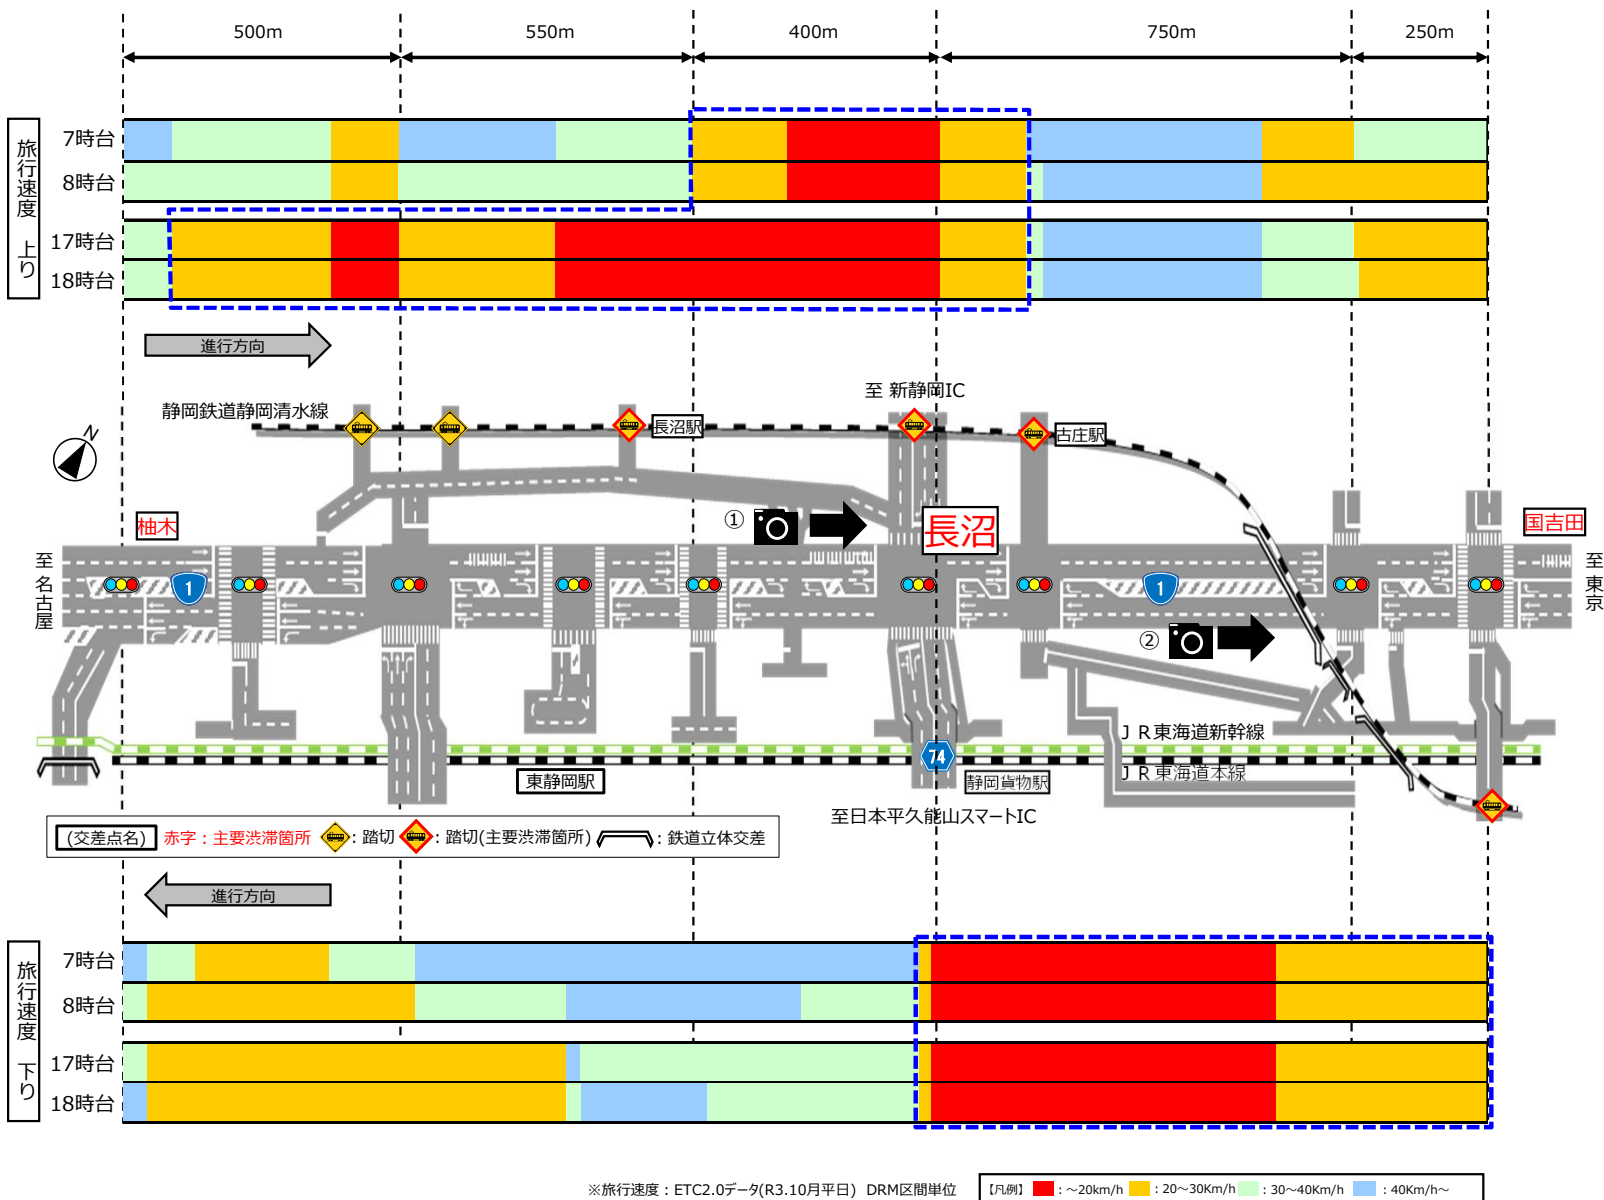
500m 550m 400m 750m 250m

旅行速度 上り

7時台
8時台
17時台
18時台

進行方向

至 新静岡IC

静岡鉄道静岡清水線

長沼駅

古庄駅

① ②

長沼

柚木

国吉田

至名古屋

至東京

1

1

74

JR東海道新幹線

JR東海道本線

東静岡駅

静岡貨物駅

至日本平久能山スマートIC

(交差点名) 赤字：主要渋滞箇所 ：踏切 ：踏切(主要渋滞箇所) ：鉄道立体交差

進行方向

旅行速度 下り

7時台
8時台
17時台
18時台

※旅行速度：ETC2.0データ(R3.10月平日) DRM区間単位

【凡例】 ：～20km/h ：20～30Km/h ：30～40Km/h ：40Km/h～